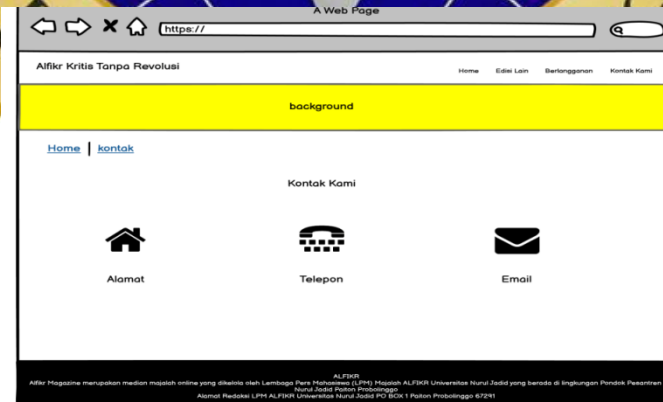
A Web Page

https://

Alfikr Kritis Tanpa Revolusi

Home Edisi Lain Berlangganan Kontak Kami

background

Home | kontak

Kontak Kami

Alamat

Telepon

Email

ALFIKR
Alfikr Magazine merupakan median majalah online yang dikelola oleh Lembaga Pers Mahasiswa (LPM) Majalah ALFIKR Universitas Nurul Jadid yang berada di lingkungan Pondok Pesantren Nurul Jadid Paiton Probolinggo
Alamat Redaksi LPM ALFIKR Universitas Nurul Jadid PO BOX 1 Paiton Probolinggo 67291